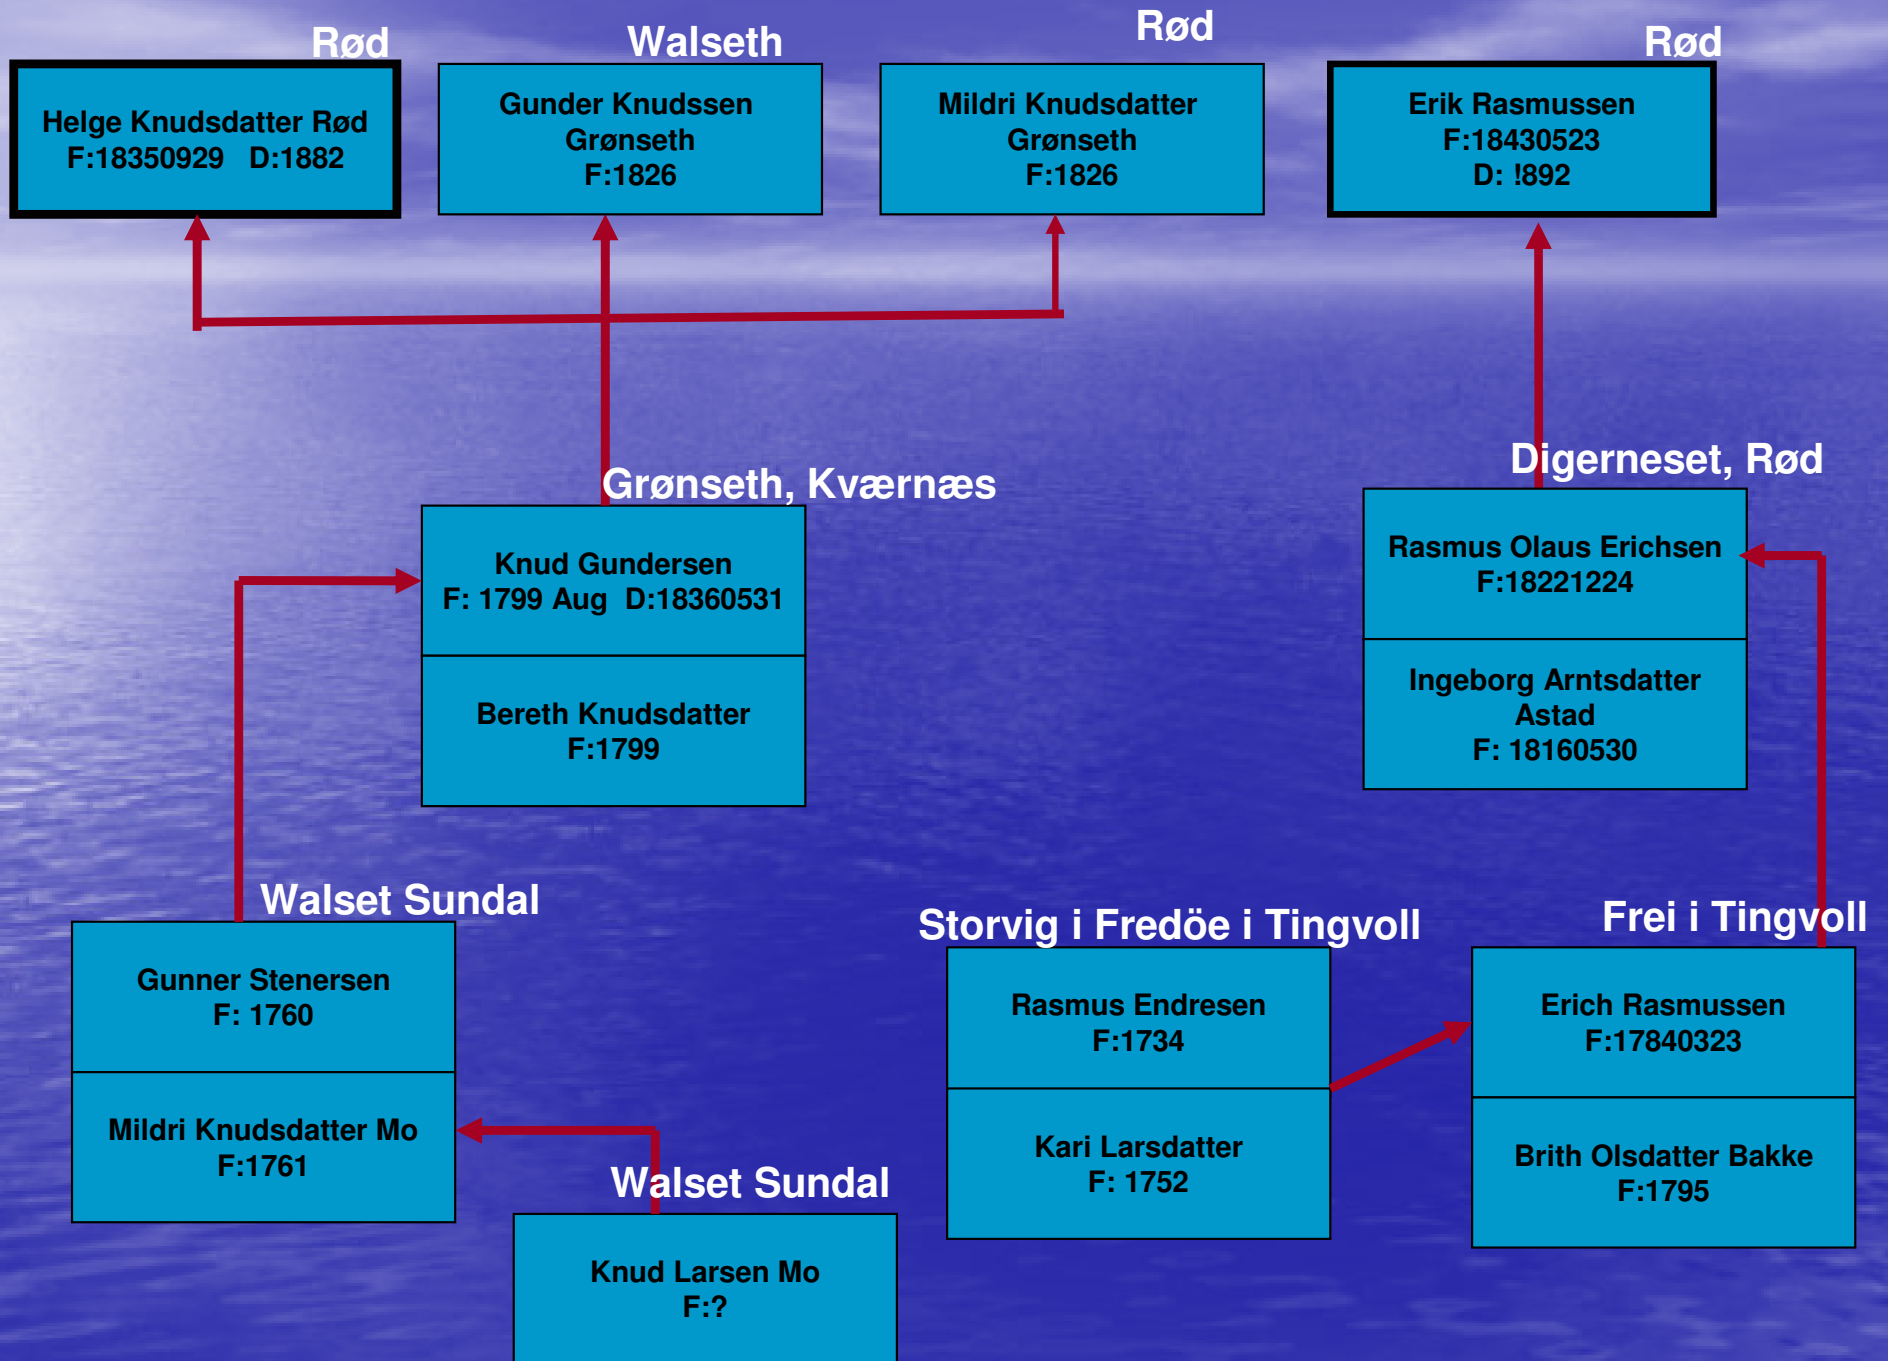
Rød
Helge Knudsdatter Rød
F:18350929 D:1882

Walseth
Gunder Knudssen Grønseth
F:1826

Rød
Mildri Knudsdatter Grønseth
F:1826

Rød
Erik Rasmussen
F:18430523
D: !892

Grønseth, Kværnæs
Knud Gundersen
F: 1799 Aug D:18360531

Bereth Knudsdatter
F:1799

Digerneset, Rød
Rasmus Olaus Erichsen
F:18221224

Ingeborg Arntsdatter Astad
F: 18160530

Walset Sundal
Gunner Stenersen
F: 1760

Mildri Knudsdatter Mo
F:1761

Walset Sundal
Knud Larsen Mo
F:?

Storvig i Fredöe i Tingvoll
Rasmus Endresen
F:1734

Kari Larsdatter
F: 1752

Frei i Tingvoll
Erich Rasmussen
F:17840323

Brith Olsdatter Bakke
F:1795